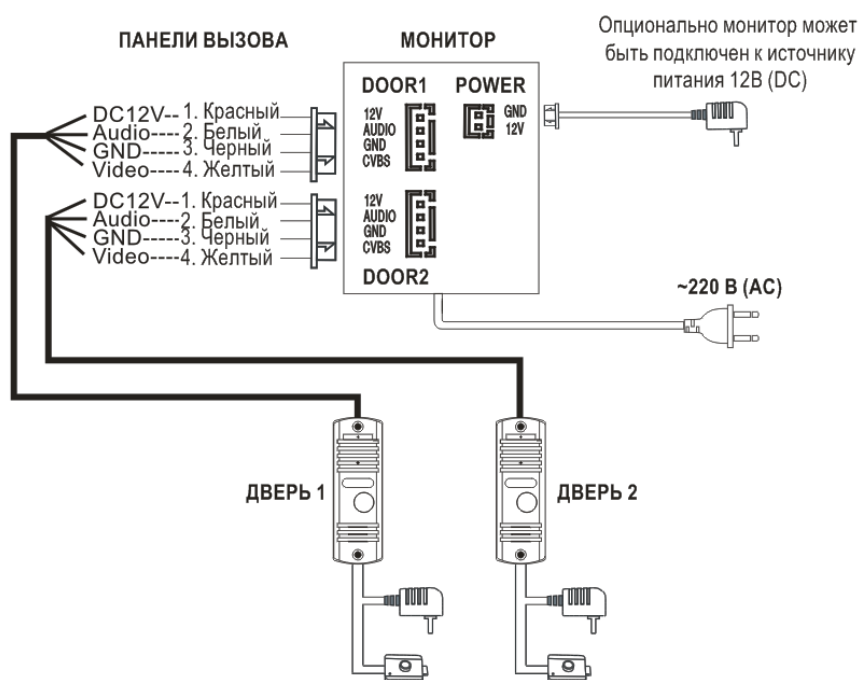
ПАНЕЛИ ВЫЗОВА

МОНИТОР

Опционально монитор может быть подключен к источнику питания 12В (DC)

DOOR1

POWER

12V
AUDIO
GND
CVBS

GND
12V

DC12V--1. Красный
Audio----2. Белый
GND-----3. Черный
Video----4. Желтый

DC12V--1. Красный
Audio----2. Белый
GND-----3. Черный
Video----4. Желтый

12V
AUDIO
GND
CVBS

DOOR2

~220 В (АС)

ДВЕРЬ 1

ДВЕРЬ 2